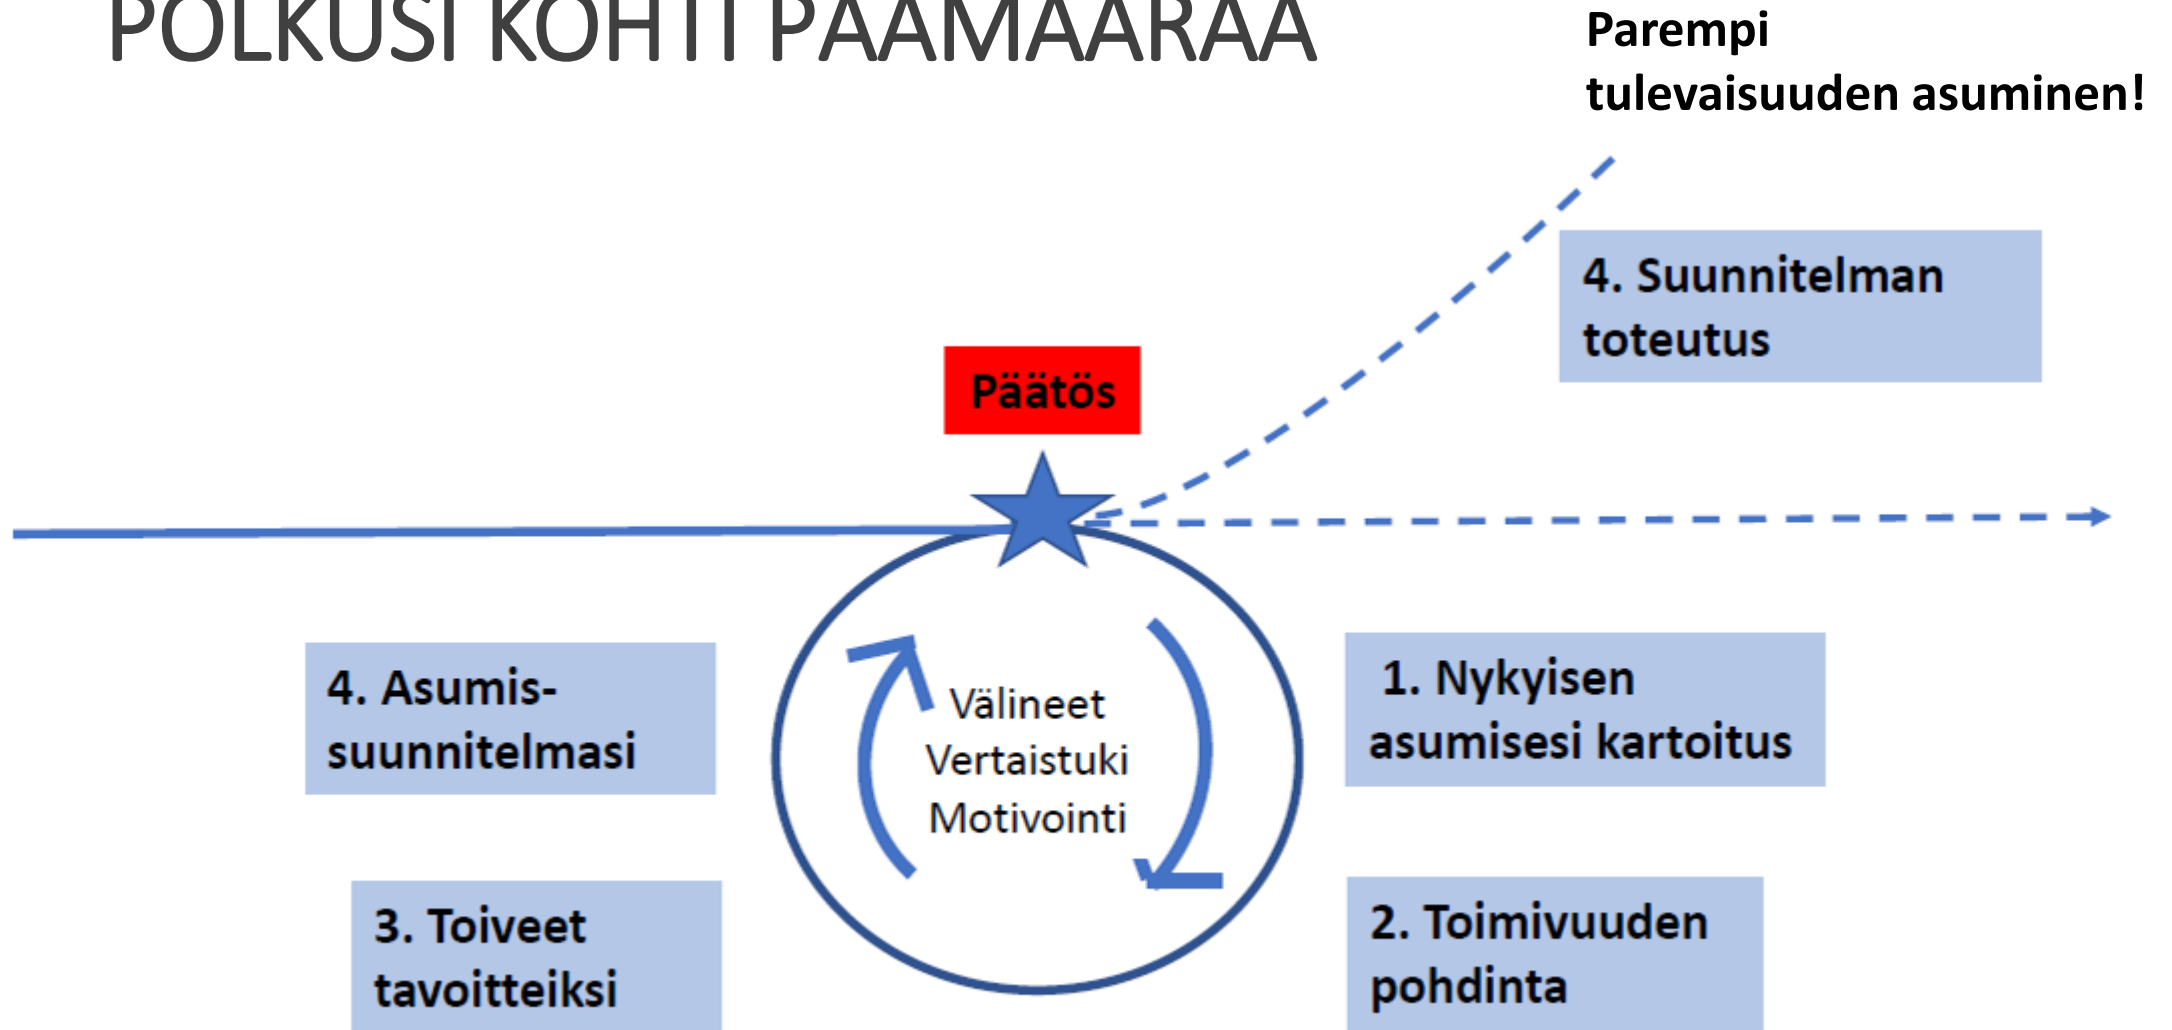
POLKUSI KOHTI PÄÄMÄÄRÄÄ

Parempi tulevaisuuden asuminen!

4. Suunnitelman toteutus

Päätös

Välineet
Vertaistuki
Motivointi

4. Asumis-suunnitelmasi

1. Nykyisen asumisesi kartoitus

3. Toiveet tavoitteiksi

2. Toimivuuden pohdinta